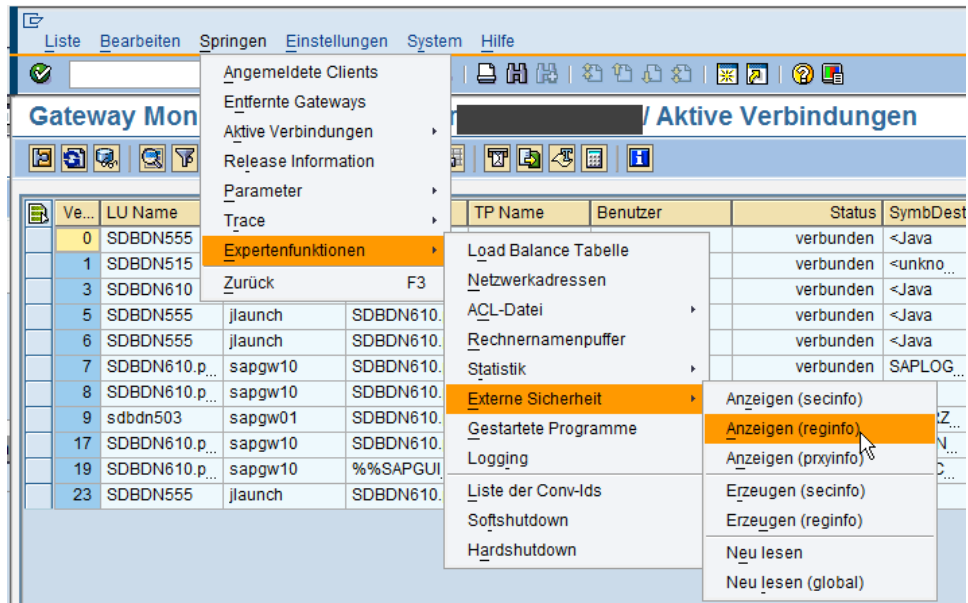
Liste Bearbeiten Springen Einstellungen System Hilfe

Gateway Mon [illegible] / Aktive Verbindungen

Angemeldete Clients
Entfernte Gateways
Aktive Verbindungen
Release Information
Parameter
Trace
Expertenfunktionen
Zurück F3

Load Balance Tabelle
Netzwerkadressen
ACL-Datei
Rechnernamenpuffer
Statistik
Externe Sicherheit
Gestartete Programme
Logging
Liste der Conv-Ids
Softshutdown
Hardshutdown

Anzeigen (secinfo)
Anzeigen (reginfo)
Anzeigen (prxyinfo)
Erzeugen (secinfo)
Erzeugen (reginfo)
Neu lesen
Neu lesen (global)

| Ve... | LU Name | | | TP Name | Benutzer | Status | SymbDest |
|---|---|---|---|---|---|---|---|
| 0 | SDBDN555 | | | | | verbunden | <Java |
| 1 | SDBDN515 | | | | | verbunden | <unkno |
| 3 | SDBDN610 | | | | | verbunden | <Java |
| 5 | SDBDN555 | jlaunch | SDBDN610. | | | verbunden | <Java |
| 6 | SDBDN555 | jlaunch | SDBDN610. | | | verbunden | <Java |
| 7 | SDBDN610.p... | sapgw10 | SDBDN610. | | | verbunden | SAPLOG... |
| 8 | SDBDN610.p... | sapgw10 | SDBDN610. | | | | |
| 9 | sdbdn503 | sapgw01 | SDBDN610. | | | | Z |
| 17 | SDBDN610.p... | sapgw10 | SDBDN610. | | | | N |
| 19 | SDBDN610.p... | sapgw10 | %%SAPGUI | | | | C |
| 23 | SDBDN555 | jlaunch | SDBDN610. | | | | |